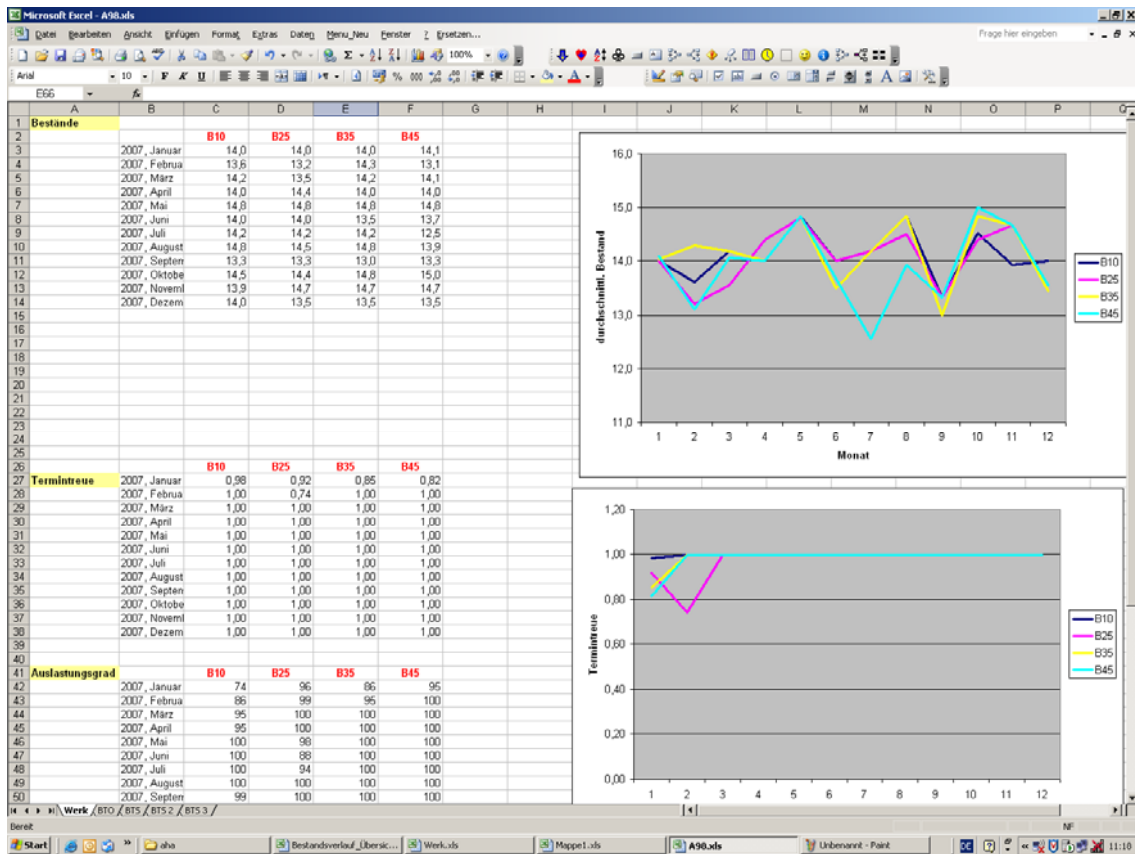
Microsoft Excel - A98.xls

Datei Bearbeiten Ansicht Einfügen Format Extras Daten Menu_Neu Fenster ? Ersetzen...

Frage hier eingeben

100%

Arial 10 F K U

E66

| | A | B | C | D | E | F |
|---|---|---|---|---|---|---|
| 1 | Bestände | | | | | |
| 2 | | | B10 | B25 | B35 | B45 |
| 3 | | 2007, Januar | 14,0 | 14,0 | 14,0 | 14,1 |
| 4 | | 2007, Februa | 13,6 | 13,2 | 14,3 | 13,1 |
| 5 | | 2007, März | 14,2 | 13,5 | 14,2 | 14,1 |
| 6 | | 2007, April | 14,0 | 14,4 | 14,0 | 14,0 |
| 7 | | 2007, Mai | 14,8 | 14,8 | 14,8 | 14,8 |
| 8 | | 2007, Juni | 14,0 | 14,0 | 13,5 | 13,7 |
| 9 | | 2007, Juli | 14,2 | 14,2 | 14,2 | 12,5 |
| 10 | | 2007, August | 14,8 | 14,5 | 14,8 | 13,9 |
| 11 | | 2007, Septem | 13,3 | 13,3 | 13,0 | 13,3 |
| 12 | | 2007, Oktobe | 14,5 | 14,4 | 14,8 | 15,0 |
| 13 | | 2007, Novemb | 13,9 | 14,7 | 14,7 | 14,7 |
| 14 | | 2007, Dezem | 14,0 | 13,5 | 13,5 | 13,5 |
| 26 | | | B10 | B25 | B35 | B45 |
| 27 | Termintreue | 2007, Januar | 0,98 | 0,92 | 0,85 | 0,82 |
| 28 | | 2007, Februa | 1,00 | 0,74 | 1,00 | 1,00 |
| 29 | | 2007, März | 1,00 | 1,00 | 1,00 | 1,00 |
| 30 | | 2007, April | 1,00 | 1,00 | 1,00 | 1,00 |
| 31 | | 2007, Mai | 1,00 | 1,00 | 1,00 | 1,00 |
| 32 | | 2007, Juni | 1,00 | 1,00 | 1,00 | 1,00 |
| 33 | | 2007, Juli | 1,00 | 1,00 | 1,00 | 1,00 |
| 34 | | 2007, August | 1,00 | 1,00 | 1,00 | 1,00 |
| 35 | | 2007, Septem | 1,00 | 1,00 | 1,00 | 1,00 |
| 36 | | 2007, Oktobe | 1,00 | 1,00 | 1,00 | 1,00 |
| 37 | | 2007, Novemb | 1,00 | 1,00 | 1,00 | 1,00 |
| 38 | | 2007, Dezem | 1,00 | 1,00 | 1,00 | 1,00 |
| 41 | Auslastungsgrad | | B10 | B25 | B35 | B45 |
| 42 | | 2007, Januar | 74 | 96 | 86 | 95 |
| 43 | | 2007, Februa | 86 | 99 | 95 | 100 |
| 44 | | 2007, März | 95 | 100 | 100 | 100 |
| 45 | | 2007, April | 95 | 100 | 100 | 100 |
| 46 | | 2007, Mai | 100 | 98 | 100 | 100 |
| 47 | | 2007, Juni | 100 | 88 | 100 | 100 |
| 48 | | 2007, Juli | 100 | 94 | 100 | 100 |
| 49 | | 2007, August | 100 | 100 | 100 | 100 |
| 50 | | 2007, Septem | 99 | 100 | 100 | 100 |

16,0 15,0 14,0 13,0 12,0 11,0
durchschnittl. Bestand
1 2 3 4 5 6 7 8 9 10 11 12
Monat
B10 B25 B35 B45

1,20 1,00 0,80 0,60 0,40 0,20 0,00
Termintreue
1 2 3 4 5 6 7 8 9 10 11 12
B10 B25 B35 B45

Werk BTO BT5 BT5 2 BT5 3

Bereit NF

Start aha Bestandsverlauf_Übersic... Werk.xls Mappe1.xls A98.xls Unbenannt - Paint 11:10